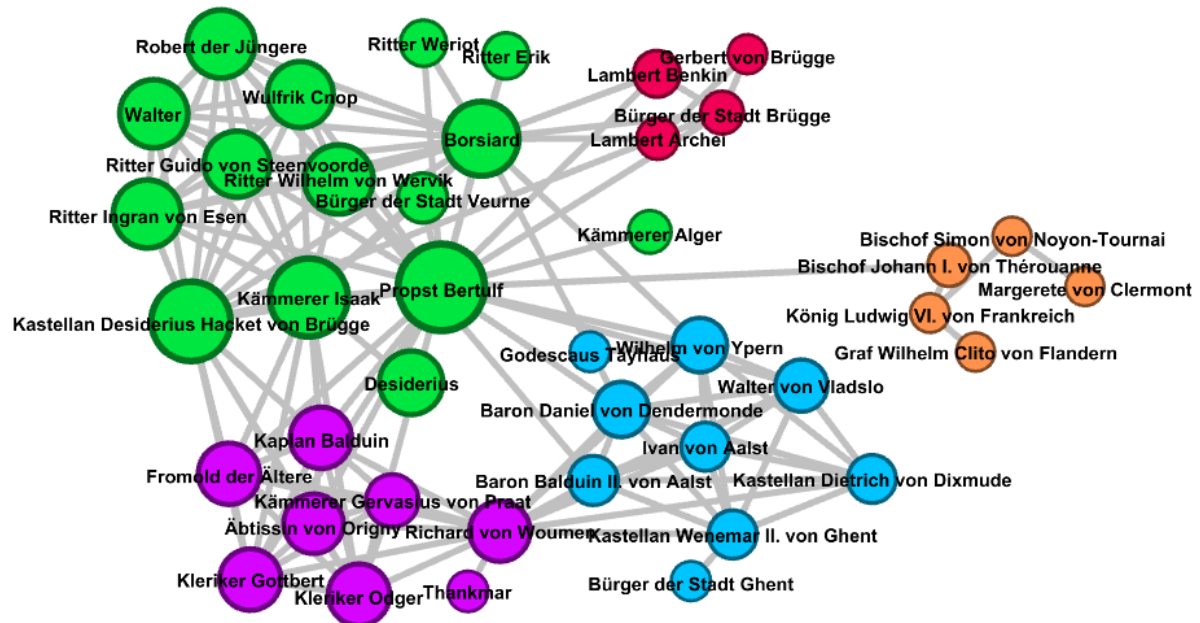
Robert der Jüngere
Ritter Weriot
Ritter Erik
Gerbert von Brügge
Lambert Benkin
Walter
Wulfrik Cnop
Bürger der Stadt Brügge
Borsiard
Lambert Archei
Ritter Guido von Steenvoorde
Ritter Wilhelm von Wervik
Bürger der Stadt Veurne
Ritter Ingran von Esen
Kämmerer Alger
Bischof Simon von Noyon-Tournai
Bischof Johann I. von Thérouanne
Propst Bertulf
Margerete von Clermont
Kämmerer Isaak
Kastellan Desiderius Hacket von Brügge
König Ludwig VI. von Frankreich
Wilhelm von Ypern
Godescaus Tayhaus
Graf Wilhelm Clito von Flandern
Desiderius
Walter von Vladslo
Baron Daniel von Dendermonde
Kaplan Balduin
Ivan von Aalst
Fromold der Ältere
Baron Balduin II. von Aalst
Kastellan Dietrich von Dixmude
Kämmerer Gervasius von Praat
Äbtissin von Origny
Richard von Woumen
Kastellan Wenemar II. von Ghent
Kleriker Gottbert
Bürger der Stadt Ghent
Kleriker Odger
Thankmar